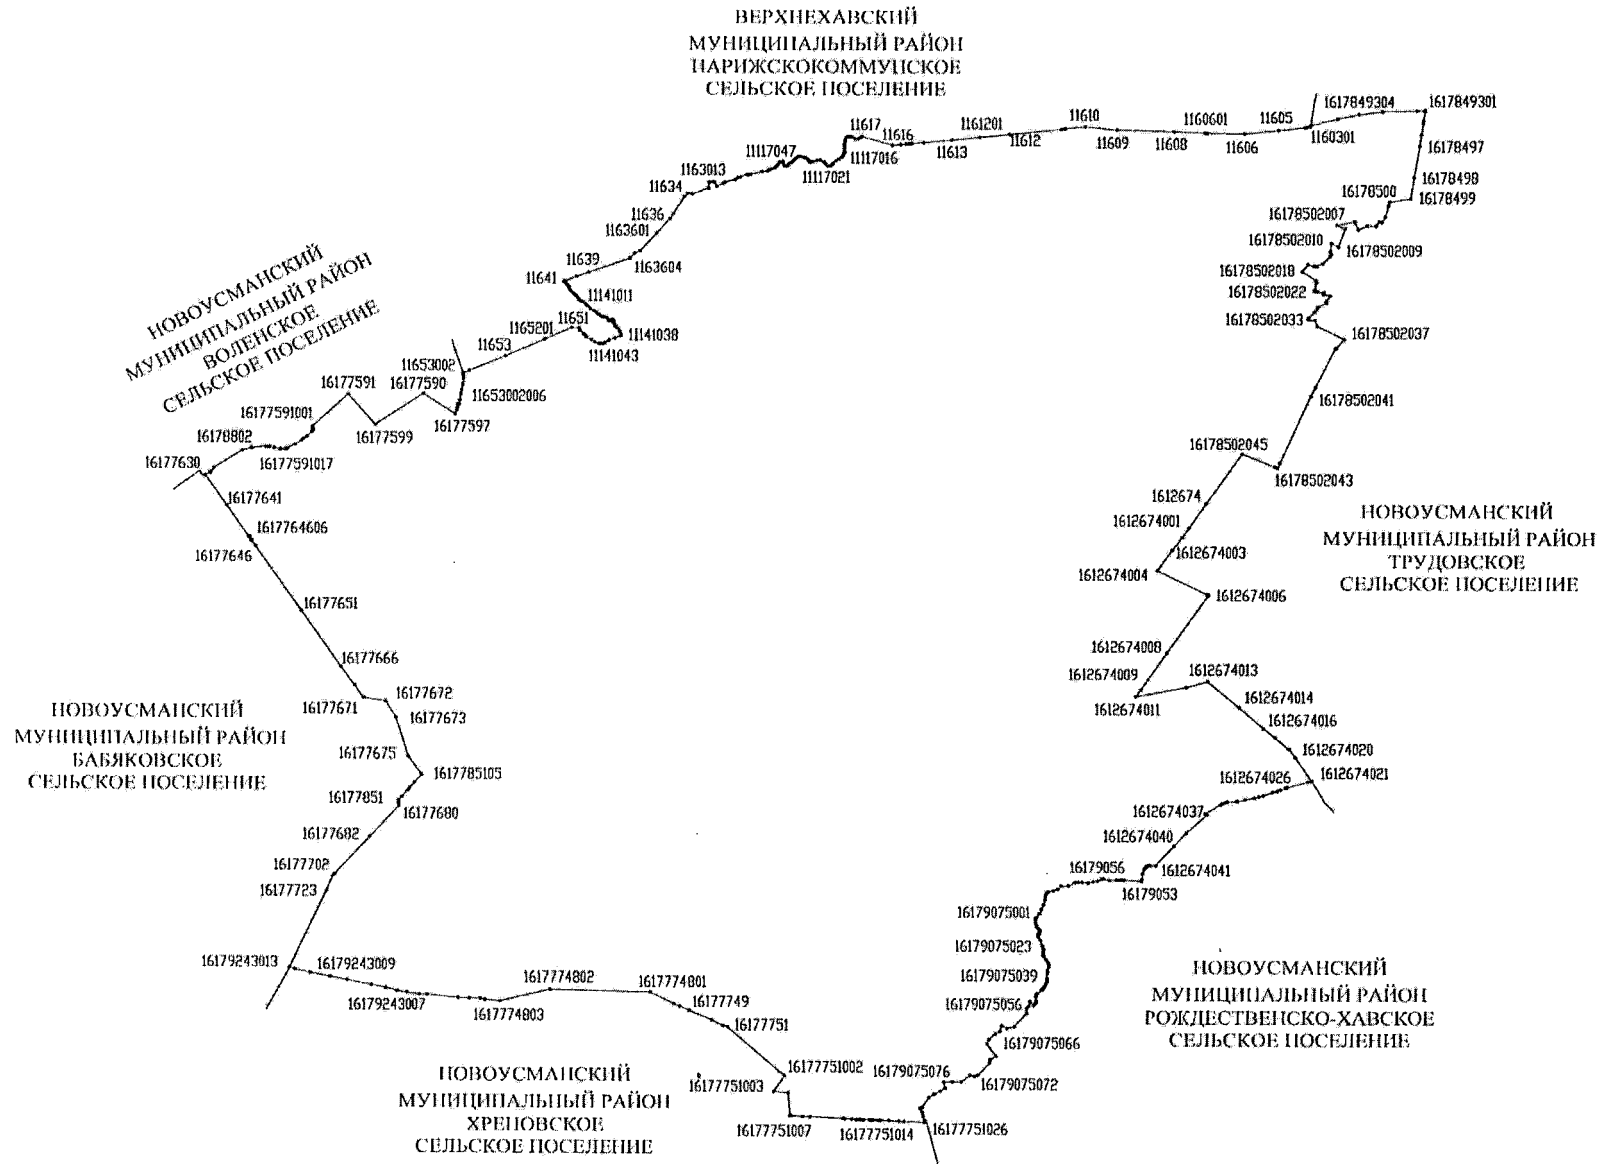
ВЕРХНЕХАВСКИЙ
МУНИЦИПАЛЬНЫЙ РАЙОН
НАРИЖСКОКОММУНСКОЕ
СЕЛЬСКОЕ ПОСЕЛЕНИЕ

11617 11616 1161201 11610 1160601 11605 1617849304 1617849301
11117047 11117016 11613 11612 11609 11608 11606 1160301
1163013 11117021 16178497
11634 16178498
11636 16178500 16178499
1163601 16178502007
11639 1163604 16178502010 16178502009
11641 16178502018
11141011 16178502022
11651 16178502033
1165201 11141038 16178502037
11653 11141043
11653002
16177591 16177590 11653002006 16178502041
16177591001 16177597
16178802 16177599 16178502045
16177630 16177591017 16178502043
16177641 1612674
16177764606 1612674001
16177646 1612674003
1612674004
16177651 1612674006
16177666 1612674008
1612674009 1612674013
16177672 1612674011 1612674014
16177671 16177673 1612674016
16177675 1612674020
16177785105 1612674026 1612674021
16177851 1612674037
16177680 1612674040
16177682 16179056 1612674041
16177702 16179053
16177723 16179075001
16179075023
16179243013 16179243009 16179075039
16179243007 16177774802 1617774801 16179075056
16177774803 16177749
16177751 16179075066
16177751002 16179075076
16177751003 16179075072
16177751007 16177751014 16177751026

НОВОУСМАНСКИЙ
МУНИЦИПАЛЬНЫЙ РАЙОН
ВОЛЕНСКОЕ
СЕЛЬСКОЕ ПОСЕЛЕНИЕ

НОВОУСМАНСКИЙ
МУНИЦИПАЛЬНЫЙ РАЙОН
ТРУДОВСКОЕ
СЕЛЬСКОЕ ПОСЕЛЕНИЕ

НОВОУСМАНСКИЙ
МУНИЦИПАЛЬНЫЙ РАЙОН
БАБЯКОВСКОЕ
СЕЛЬСКОЕ ПОСЕЛЕНИЕ

НОВОУСМАНСКИЙ
МУНИЦИПАЛЬНЫЙ РАЙОН
РОЖДЕСТВЕНСКО-ХАВСКОЕ
СЕЛЬСКОЕ ПОСЕЛЕНИЕ

НОВОУСМАНСКИЙ
МУНИЦИПАЛЬНЫЙ РАЙОН
ХРЕНОВСКОЕ
СЕЛЬСКОЕ ПОСЕЛЕНИЕ